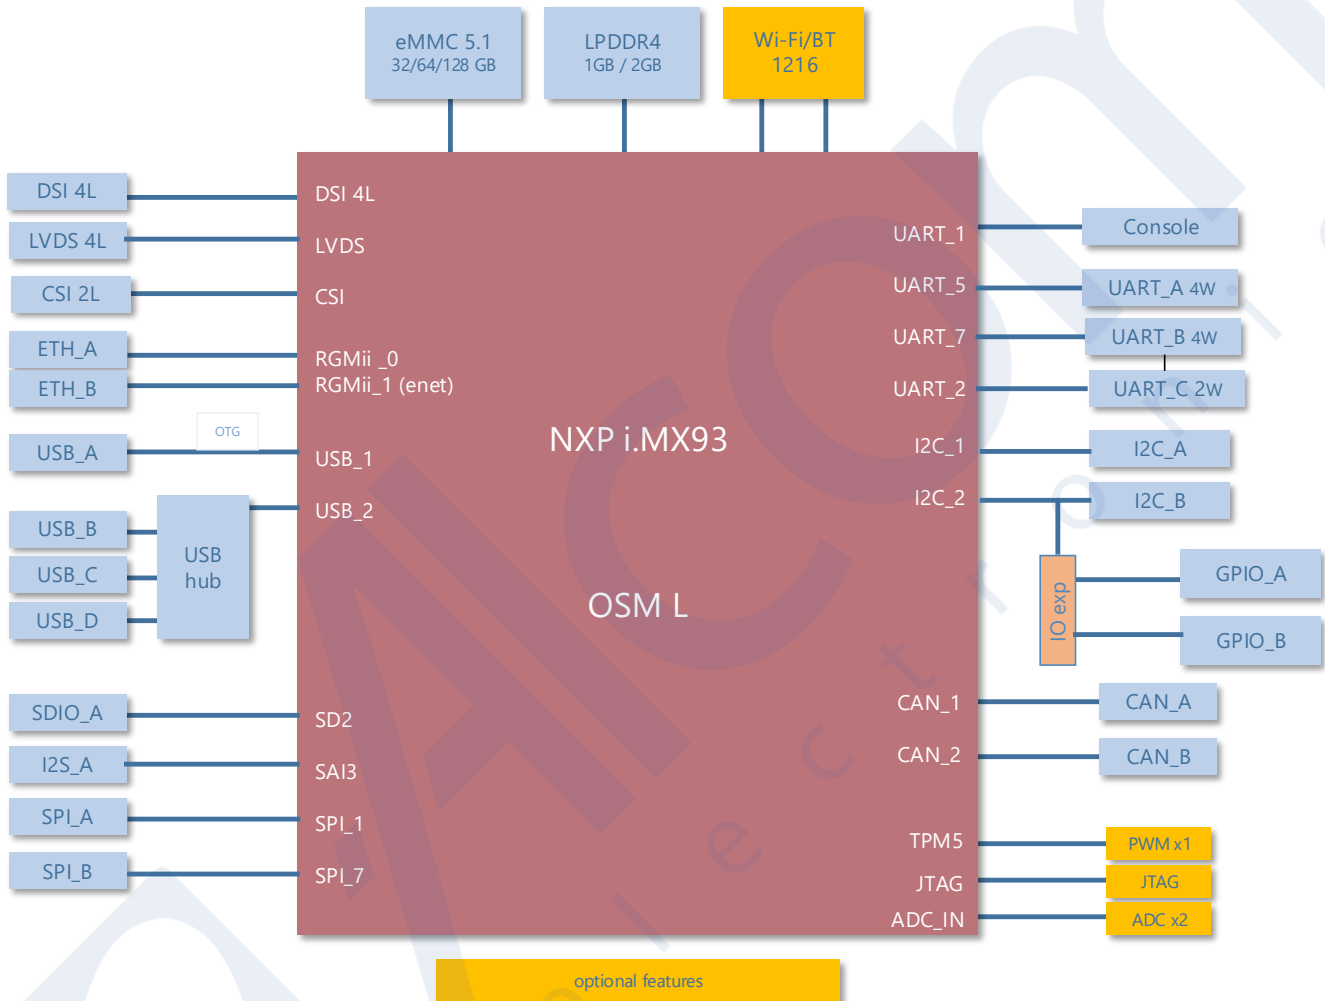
eMMC 5.1
32/64/128 GB

LPDDR4
1GB / 2GB

Wi-Fi/BT
1216

DSI 4L
LVDS 4L
CSI 2L
ETH_A
ETH_B
OTG
USB_A
USB_B
USB_C
USB_D
USB hub
SDIO_A
I2S_A
SPI_A
SPI_B

DSI 4L
LVDS
CSI
RGMii _0
RGMii_1 (enet)
USB_1
USB_2
SD2
SAI3
SPI_1
SPI_7

NXP i.MX93

OSM L

UART_1
UART_5
UART_7
UART_2
I2C_1
I2C_2
CAN_1
CAN_2
TPM5
JTAG
ADC_IN

Console
UART_A 4W
UART_B 4W
UART_C 2W
I2C_A
I2C_B
IO exp
GPIO_A
GPIO_B
CAN_A
CAN_B
PWM x1
JTAG
ADC x2

optional features